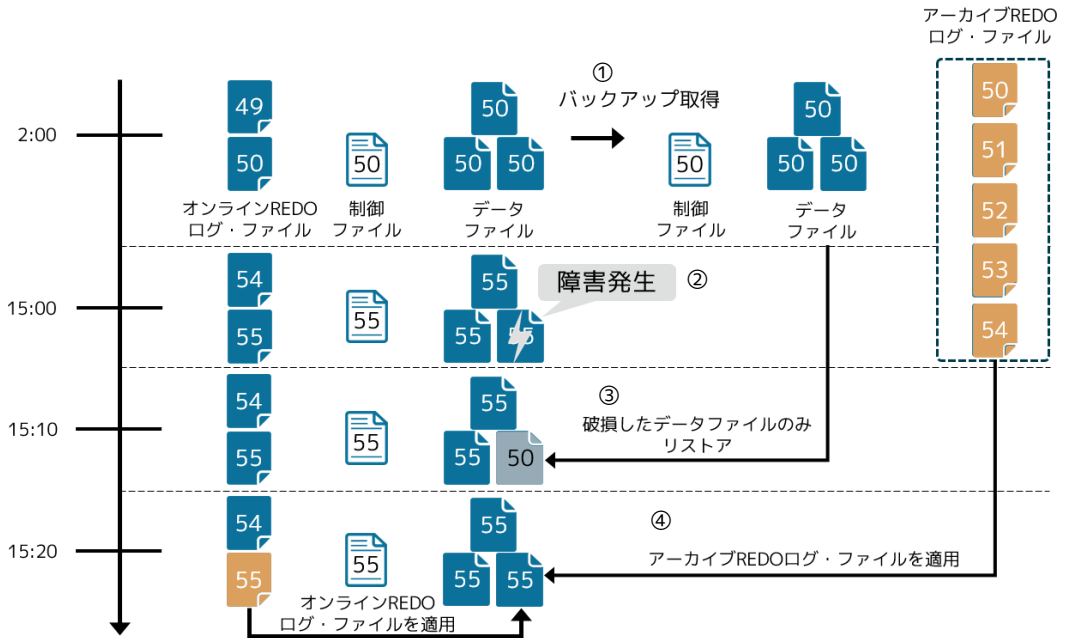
アーカイブREDO
ログ・ファイル

①
バックアップ取得

2:00

49
50
オンラインREDO
ログ・ファイル

50
制御
ファイル

50
50 50
データ
ファイル

50
制御
ファイル

50
50 50
データ
ファイル

50
51
52
53
54

15:00
54
55
55
55
55 55
障害発生 ②

15:10
54
55
55
55
55 50
③
破損したデータファイルのみ
リストア

15:20
54
55
55
55
55 55
④
アーカイブREDOログ・ファイルを適用

オンラインREDO
ログ・ファイルを適用